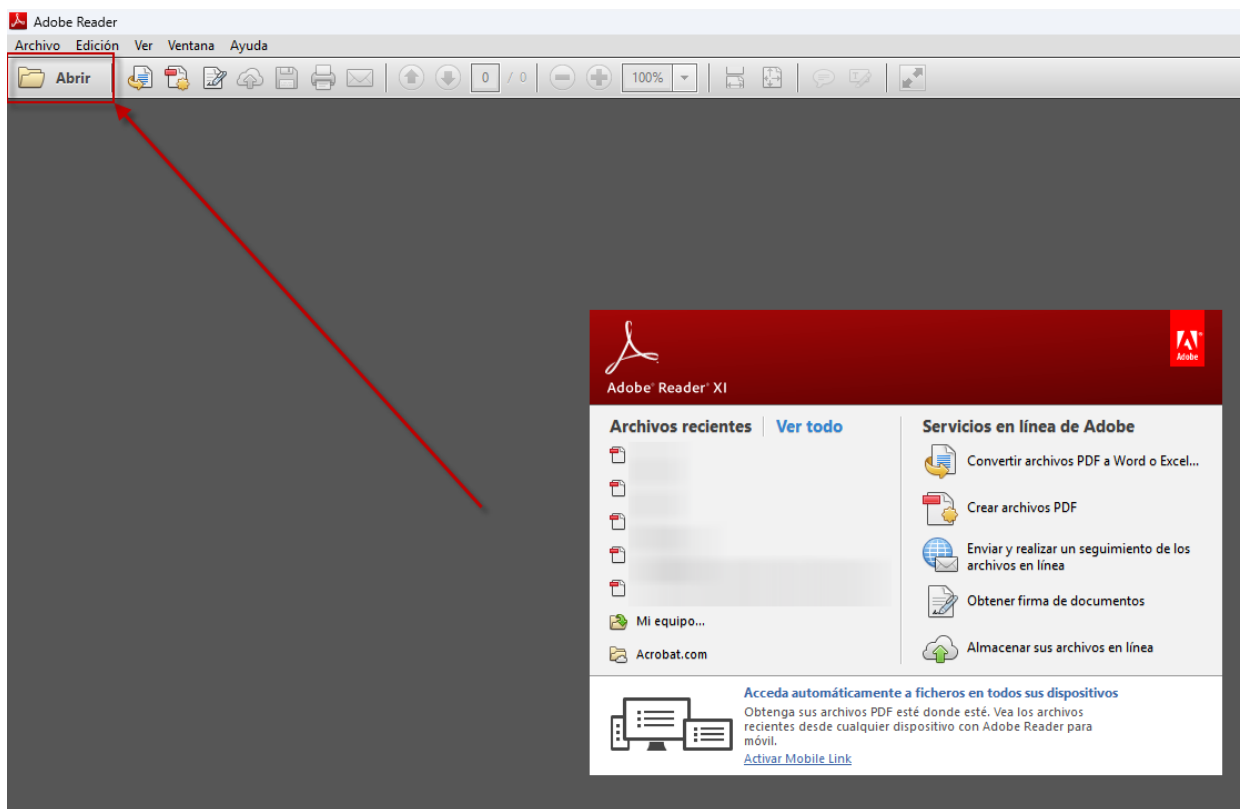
Adobe Reader

Archivo Edición Ver Ventana Ayuda

Abrir

0 / 0

100%

Adobe® Reader® XI

Adobe

Archivos recientes | Ver todo

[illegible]

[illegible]

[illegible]

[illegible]

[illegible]

Mi equipo...

Acrobat.com

Servicios en línea de Adobe

Convertir archivos PDF a Word o Excel...

Crear archivos PDF

Enviar y realizar un seguimiento de los archivos en línea

Obtener firma de documentos

Almacenar sus archivos en línea

Acceda automáticamente a ficheros en todos sus dispositivos

Obtenga sus archivos PDF esté donde esté. Vea los archivos recientes desde cualquier dispositivo con Adobe Reader para móvil.

Activar Mobile Link